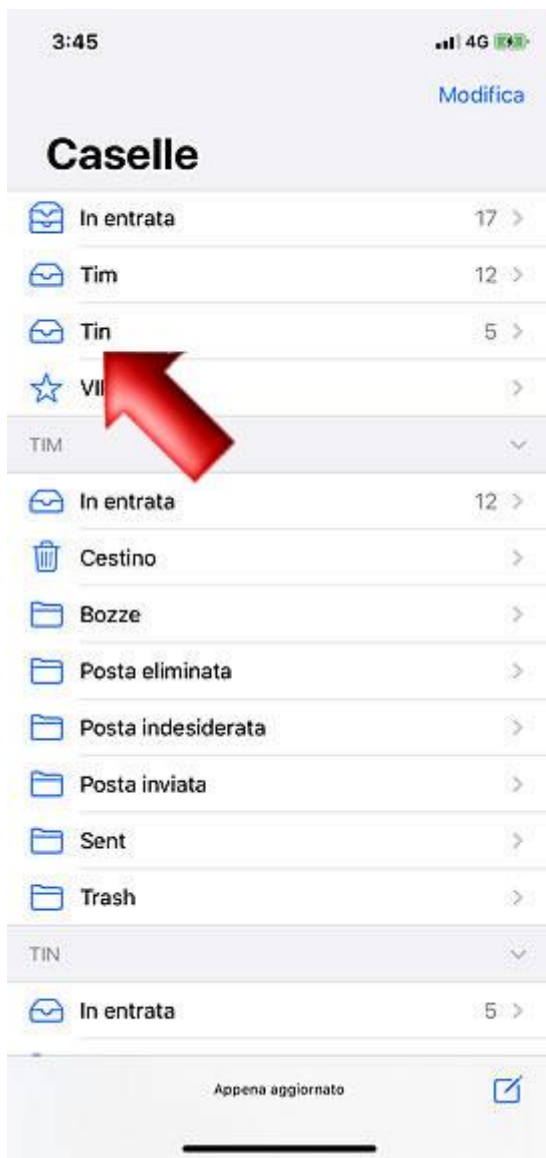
3:45

4G

Modifica

Caselle

In entrata 17 >

Tim 12 >

Tin 5 >

VI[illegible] >

TIM

In entrata 12 >

Cestino >

Bozze >

Posta eliminata >

Posta indesiderata >

Posta inviata >

Sent >

Trash >

TIN

In entrata 5 >

Appena aggiornato